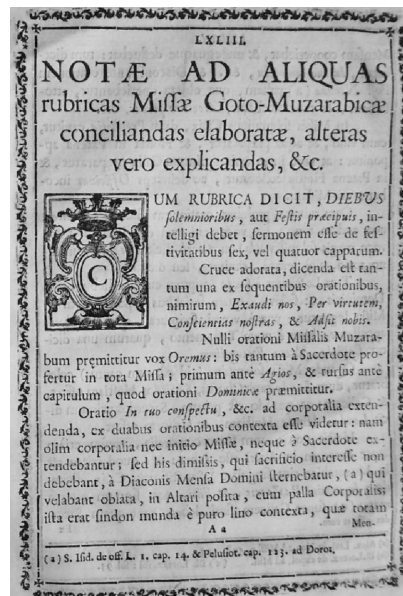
LXIIII

NOTÆ AD ALIQUAS rubricas Missæ Goto-Muzarabicæ conciliandas elaboratæ, alteras vero explicandas, &c.

CUM RUBRICA DICIT, DIEBUS solemnioribus, aut Festis præcipuis, intelligi debet, sermonem esse de festivitatibus sex, vel quatuor capparum.

Cruce adorata, dicenda est tantum una ex sequentibus orationibus, nimirum, Exaudi nos, Per virtutem, Conscientias nostras, & Adsit nobis.

Nulli orationi Missalis Muzarabum præmittitur vox Oremus: bis tantum à Sacerdote profertur in tota Missa; primum ante Agios, & rursus ante capitulum, quod orationi Dominicæ præmittitur.

Oratio In tuo conspectu, &c. ad corporalia extendenda, ex duabus orationibus contexta esse videtur: nam olim corporalia nec initio Missæ, neque à Sacerdote extendebantur; sed his dimissis, qui sacrificio interesse non debebant, à Diaconis Mensa Domini sternebatur, (a) qui velabant oblata, in Altari posita, cum palla Corporalis: ista erat sindon munda è puro lino contexta, quæ totam

A a

Men-

(a) S. Isid. de eccl. L. 1. cap. 14. & Pelusiot. cap. 123. ad Doros.